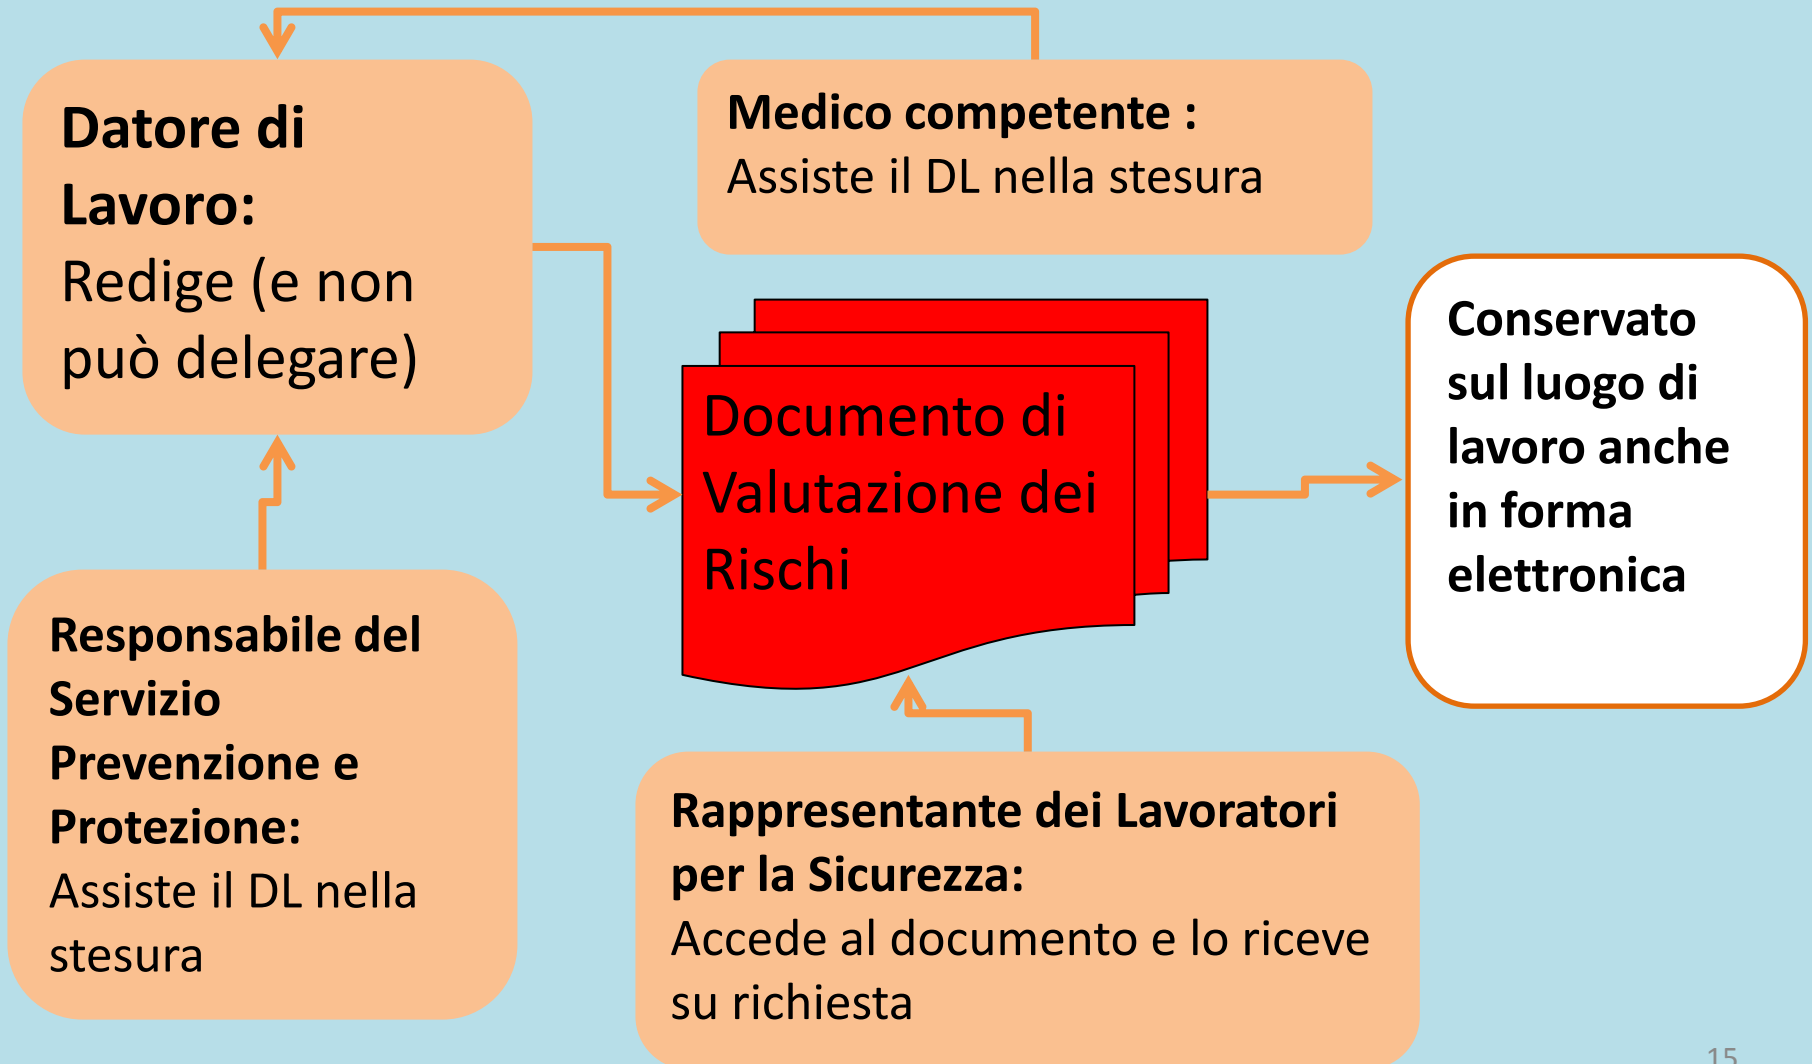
Datore di Lavoro:
Redige (e non può delegare)

Medico competente :
Assiste il DL nella stesura

Documento di Valutazione dei Rischi

Conservato sul luogo di lavoro anche in forma elettronica

Responsabile del Servizio Prevenzione e Protezione:
Assiste il DL nella stesura

Rappresentante dei Lavoratori per la Sicurezza:
Accede al documento e lo riceve su richiesta

15